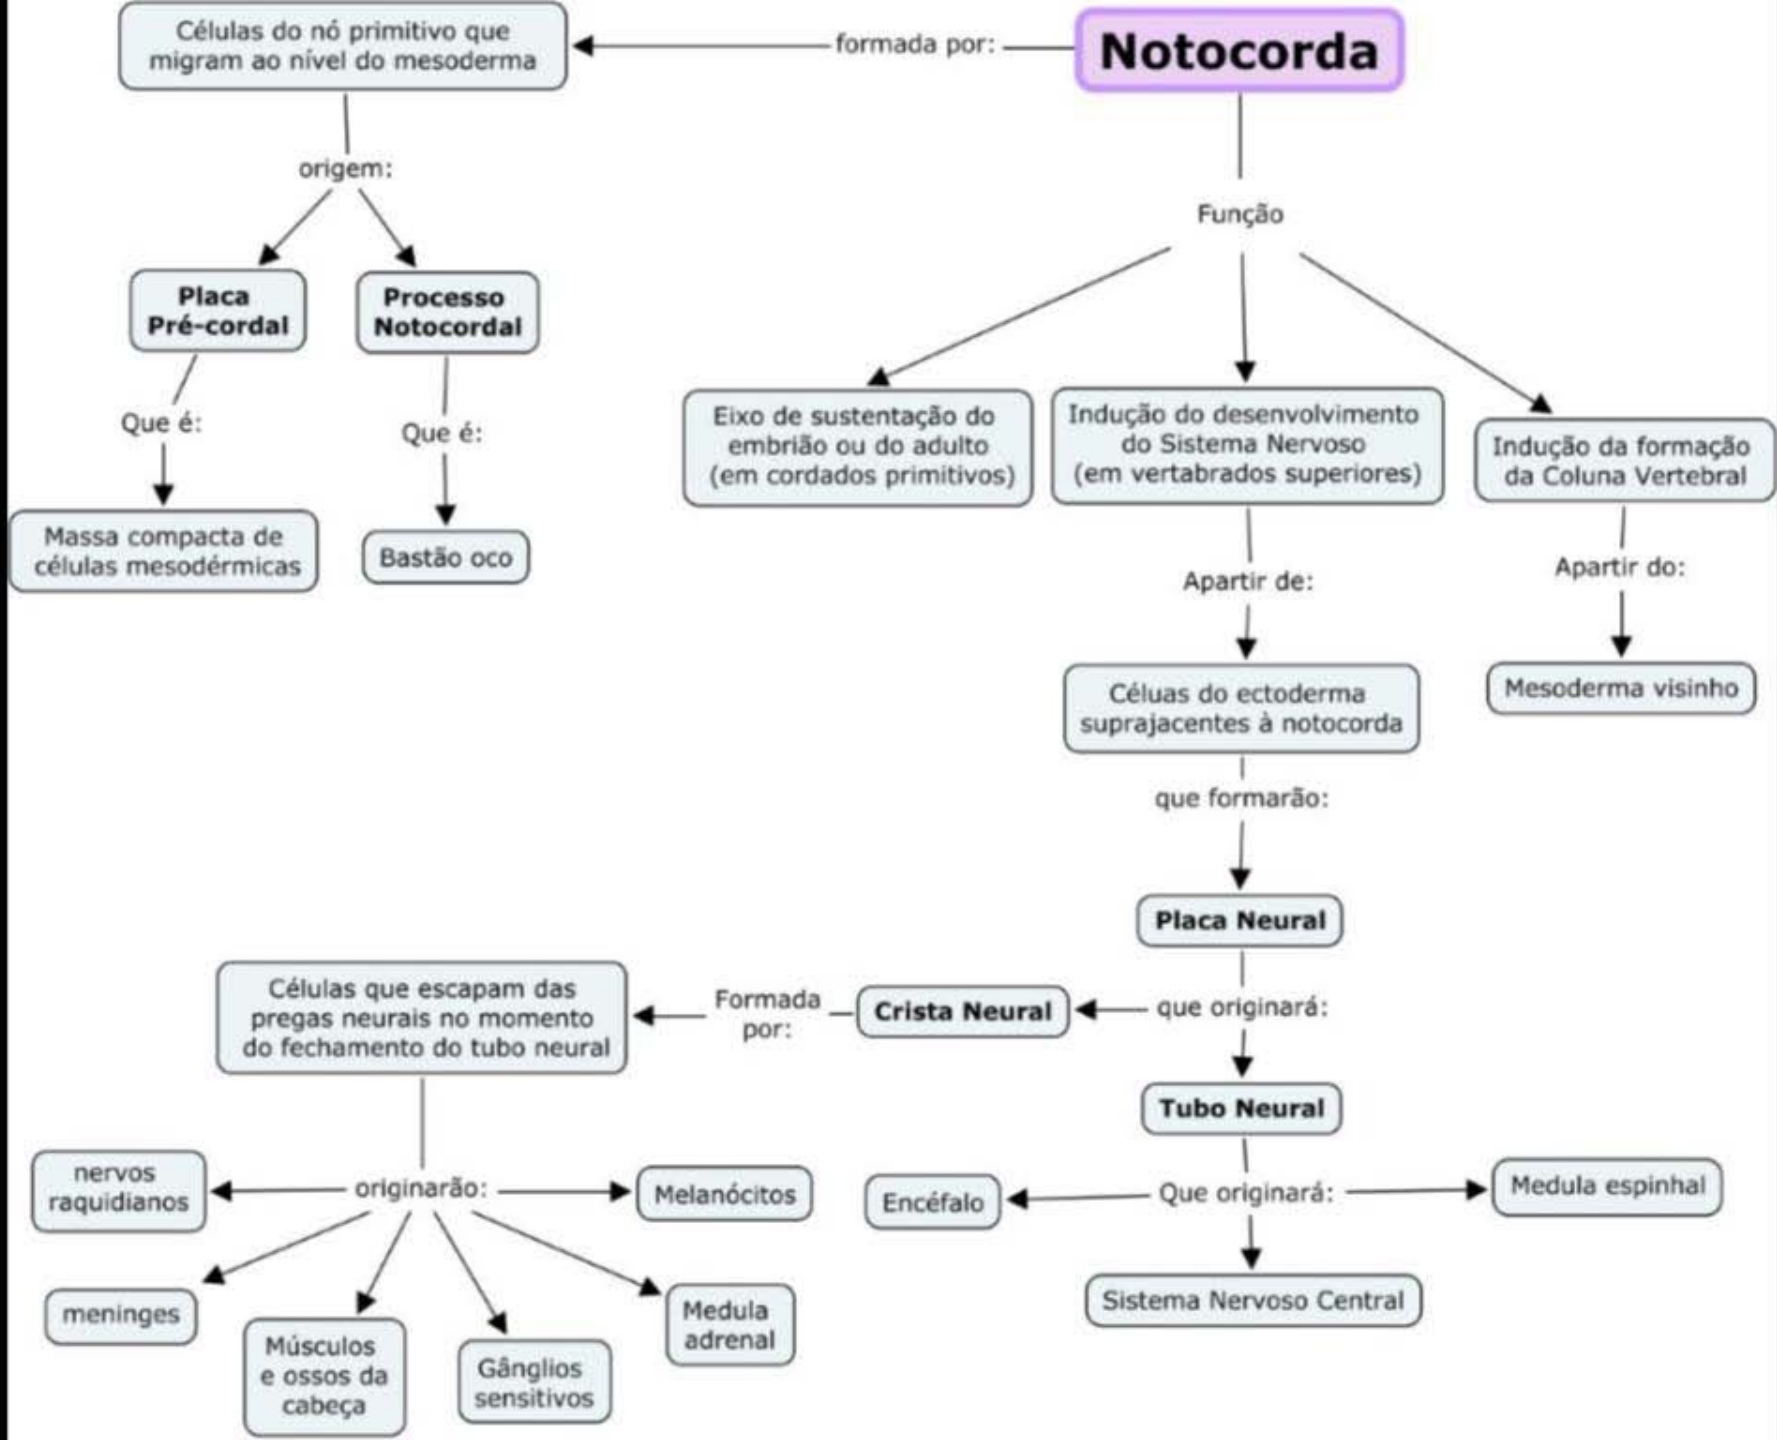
Notocorda

formada por:

Células do nó primitivo que migram ao nível do mesoderma

origem:

Placa Pré-cordal

Processo Notocordal

Que é:

Massa compacta de células mesodérmicas

Que é:

Bastão oco

Função

Eixo de sustentação do embrião ou do adulto (em cordados primitivos)

Indução do desenvolvimento do Sistema Nervoso (em vertabrados superiores)

Indução da formação da Coluna Vertebral

Apartir de:

Céluas do ectoderma suprajacentes à notocorda

Apartir do:

Mesoderma visinho

que formarão:

Placa Neural

que originará:

Crista Neural

Formada por:

Células que escapam das pregas neurais no momento do fechamento do tubo neural

originarão:

nervos raquidianos

Melanócitos

meninges

Músculos e ossos da cabeça

Gânglios sensitivos

Medula adrenal

Tubo Neural

Que originará:

Encéfalo

Medula espinhal

Sistema Nervoso Central